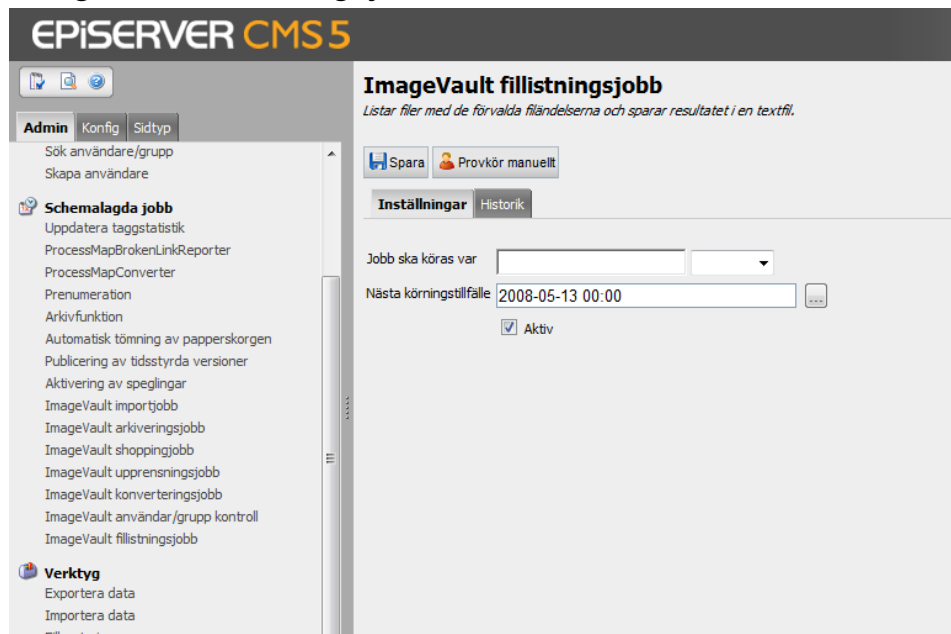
EPiSERVER CMS 5

Admin Konfig Sidtyp

Sök användare/grupp
Skapa användare

Schemalagda jobb
Uppdatera taggstatistik
ProcessMapBrokenLinkReporter
ProcessMapConverter
Prenumeration
Arkivfunktion
Automatisk tömning av papperskorgen
Publicering av tidsstyrda versioner
Aktivering av speglingar
ImageVault importjobb
ImageVault arkiveringsjobb
ImageVault shoppingjobb
ImageVault upprensningsjobb
ImageVault konverteringsjobb
ImageVault användar/grupp kontroll
ImageVault fillistningsjobb

Verktyg
Exportera data
Importera data

ImageVault fillistningsjobb
Listar filer med de förvalda filändelserna och sparar resultatet i en textfil.

Spara Provkör manuellt

Inställningar Historik

Jobb ska köras var
Nästa körningstillfälle 2008-05-13 00:00 ...
Aktiv